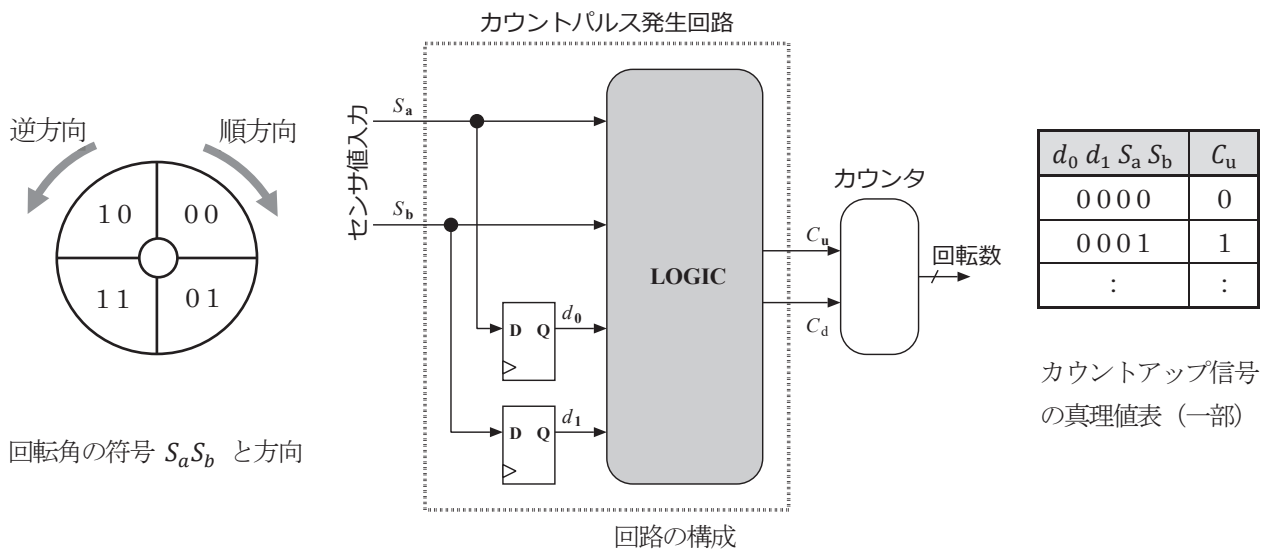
逆方向 順方向

10 00
11 01

回転角の符号 $S_aS_b$ と方向

カウントパルス発生回路

センサ値入力

$S_a$

$S_b$

D Q $d_0$

D Q $d_1$

LOGIC

$C_u$

$C_d$

カウンタ

回転数

回路の構成

| $d_0\ d_1\ S_a\ S_b$ | $C_u$ |
|---|---|
| 0000 | 0 |
| 0001 | 1 |
| : | : |

カウントアップ信号の真理値表（一部）